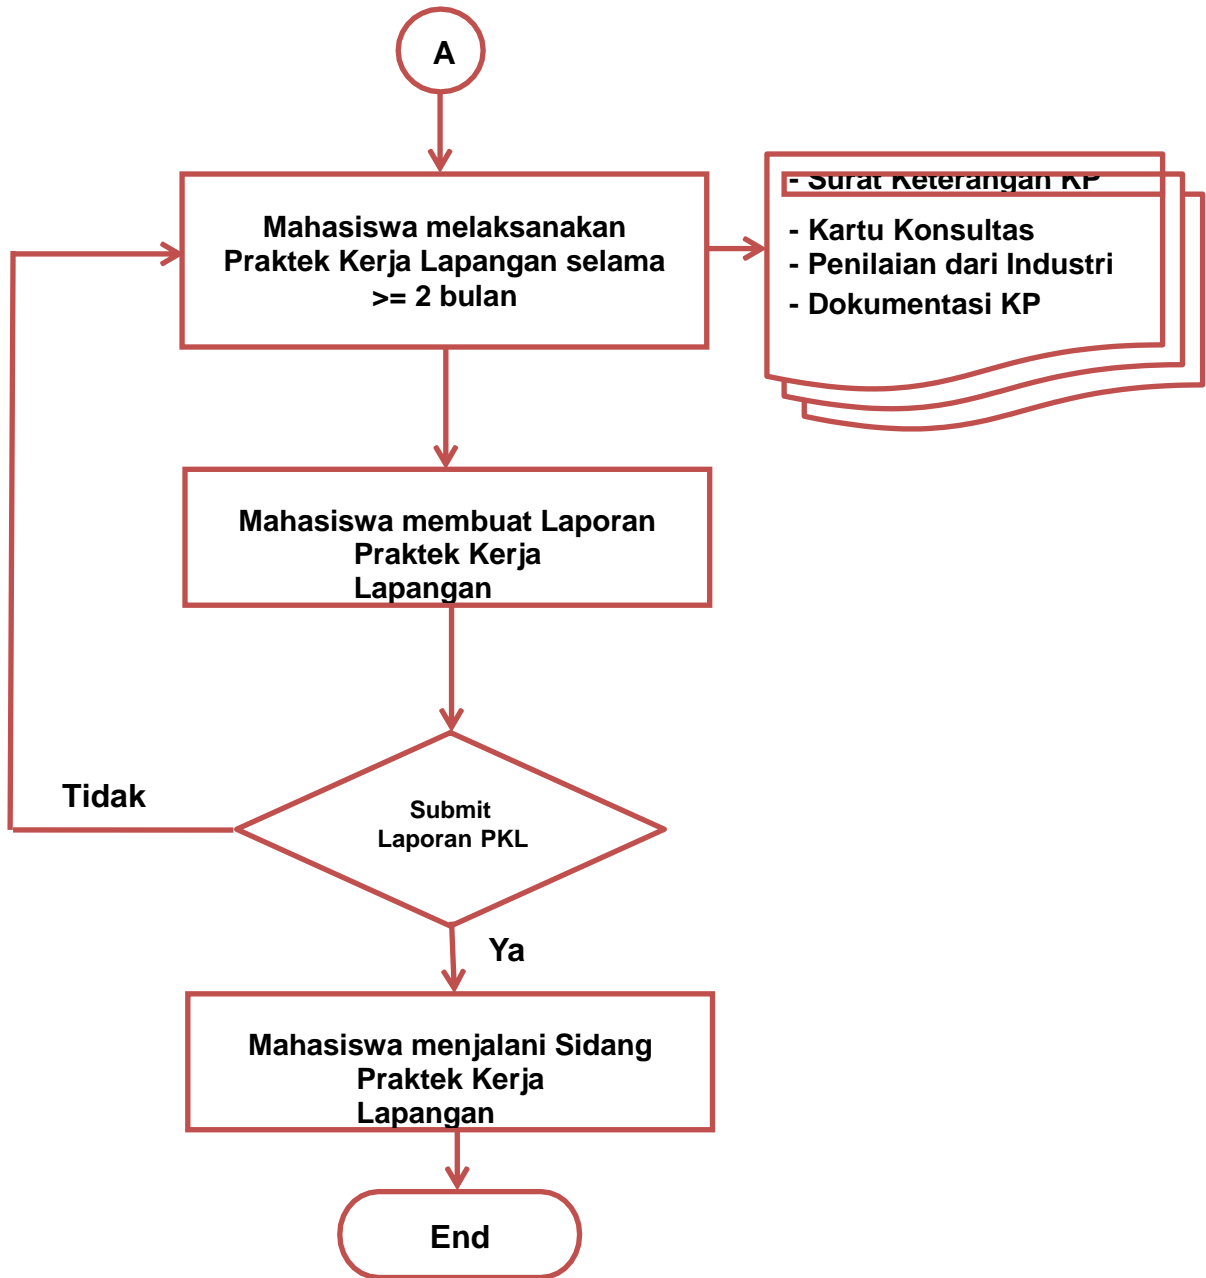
A

Mahasiswa melaksanakan Praktek Kerja Lapangan selama >= 2 bulan

- Surat Keterangan KP
- Kartu Konsultas
- Penilaian dari Industri
- Dokumentasi KP

Mahasiswa membuat Laporan Praktek Kerja Lapangan

Tidak

Submit Laporan PKL

Ya

Mahasiswa menjalani Sidang Praktek Kerja Lapangan

End